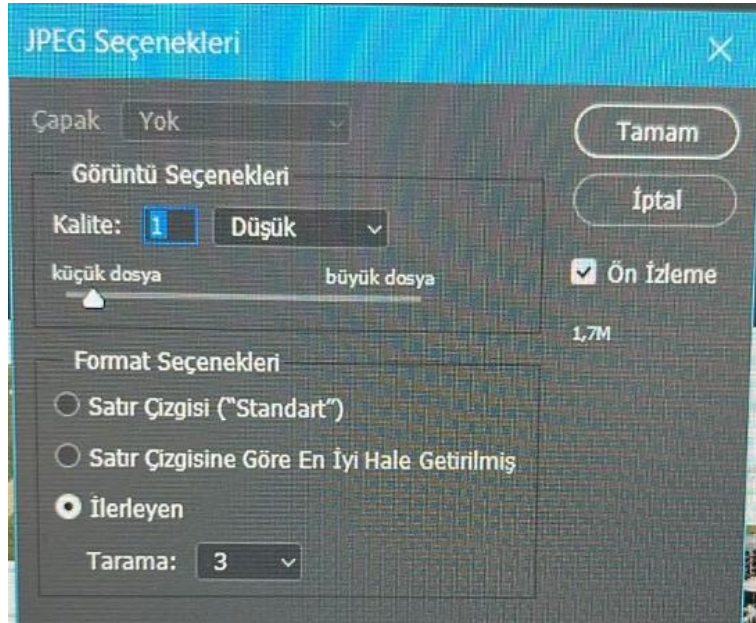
JPEG Seçenekleri

Çapak Yok

Tamam

Görüntü Seçenekleri

İptal

Kalite: 1 Düşük

Ön İzleme

küçük dosya büyük dosya

1,7M

Format Seçenekleri

Satır Çizgisi ("Standart")

Satır Çizgisine Göre En İyi Hale Getirilmiş

İlerleyen

Tarama: 3